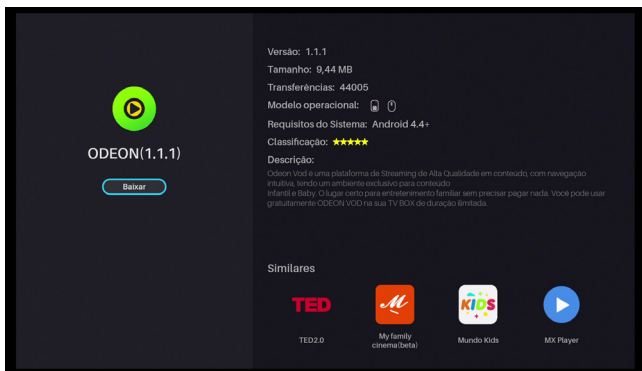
ODEON(1.1.1)

Baixar

Versão: 1.1.1

Tamanho: 9,44 MB

Transferências: 44005

Modelo operacional:

Requisitos do Sistema: Android 4.4+

Classificação: ★★★★★

Descrição:

Odeon Vod é uma plataforma de Streaming de Alta Qualidade em conteudo, com navegação intuitiva, tendo um ambiente exclusivo para conteudo Infantil e Baby. O lugar certo para entretenimento familiar sem precisar pagar nada. Você pode usar gratuitamente ODEON VOD na sua TV BOX de duração ilimitada.

Similares

TED

TED2.0

M

My family cinema(beta)

KIDS

Mundo Kids

MX Player